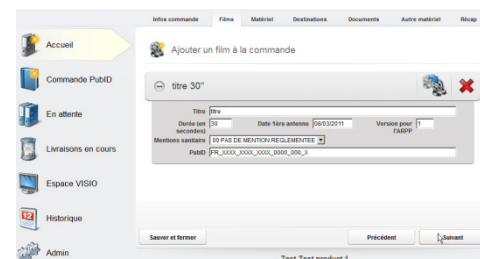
Infos commande
Films
Matériel
Destinations
Documents
Autre matériel
Récap

Accueil
Commande PubID
En attente
Livraisons en cours
Espace VISIO
Historique
Admin

Ajouter un film à la commande

titre 30"

Titre titre
Durée (en secondes) 30
Date 1ère antenne 08/03/2011
Version pour l'ARPP 1
Mentions sanitaire 00 PAS DE MENTION REGLEMENTEE
PubID FR_XXXX_XXXX_XXXX_0000_000_X

Sauver et fermer
Précédent
Suivant

Test Test produit 1